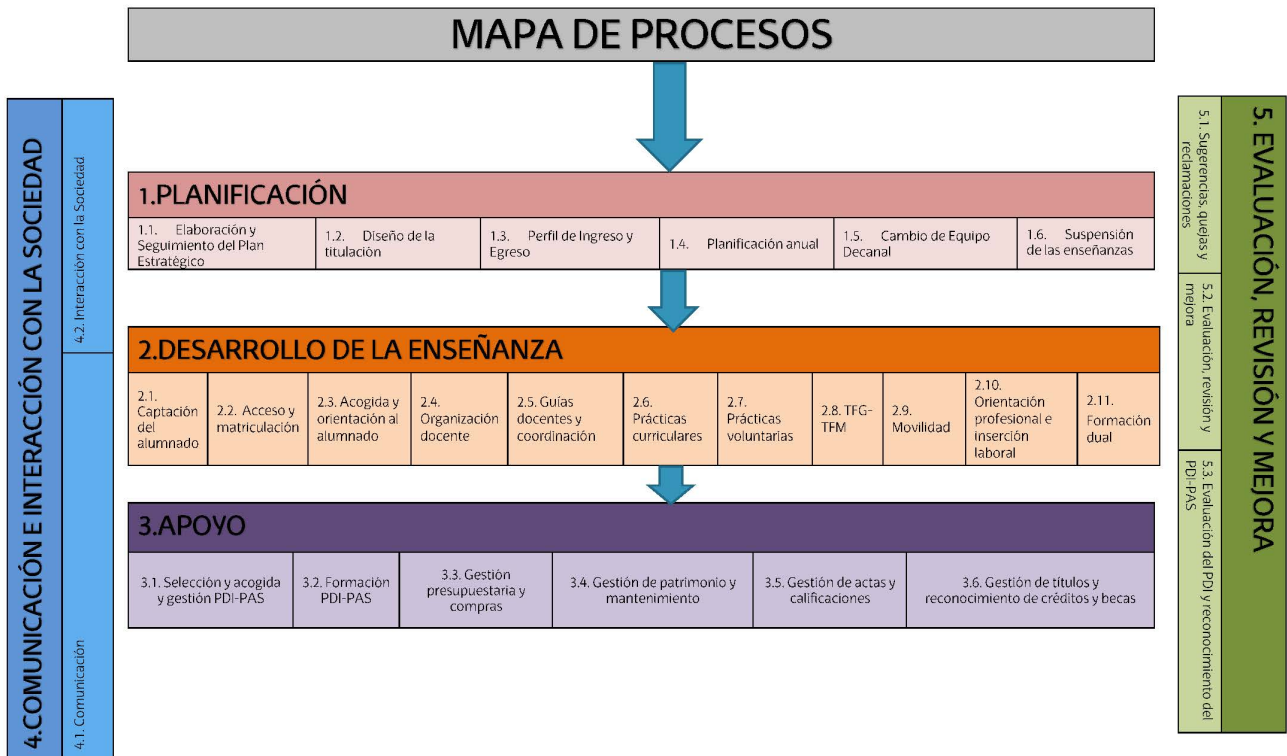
MAPA DE PROCESOS

4.COMUNICACIÓN E INTERACCIÓN CON LA SOCIEDAD

4.2. Interacción con la Sociedad

4.1. Comunicación

1.PLANIFICACIÓN

| 1.1. Elaboración y Seguimiento del Plan Estratégico | 1.2. Diseño de la titulación | 1.3. Perfil de Ingreso y Egreso | 1.4. Planificación anual | 1.5. Cambio de Equipo Decanal | 1.6. Suspensión de las enseñanzas |
|---|---|---|---|---|---|

2.DESARROLLO DE LA ENSEÑANZA

| 2.1. Captación del alumnado | 2.2. Acceso y matriculación | 2.3. Acogida y orientación al alumnado | 2.4. Organización docente | 2.5. Guías docentes y coordinación | 2.6. Prácticas curriculares | 2.7. Prácticas voluntarias | 2.8. TFG-TFM | 2.9. Movilidad | 2.10. Orientación profesional e inserción laboral | 2.11. Formación dual |
|---|---|---|---|---|---|---|---|---|---|---|

3.APOYO

| 3.1. Selección y acogida y gestión PDI-PAS | 3.2. Formación PDI-PAS | 3.3. Gestión presupuestaria y compras | 3.4. Gestión de patrimonio y mantenimiento | 3.5. Gestión de actas y calificaciones | 3.6. Gestión de títulos y reconocimiento de créditos y becas |
|---|---|---|---|---|---|

5. EVALUACIÓN, REVISIÓN Y MEJORA

5.1. Sugerencias, quejas y reclamaciones

5.2. Evaluación, revisión y mejora

5.3. Evaluación del PDI y reconocimiento del PDI-PAS